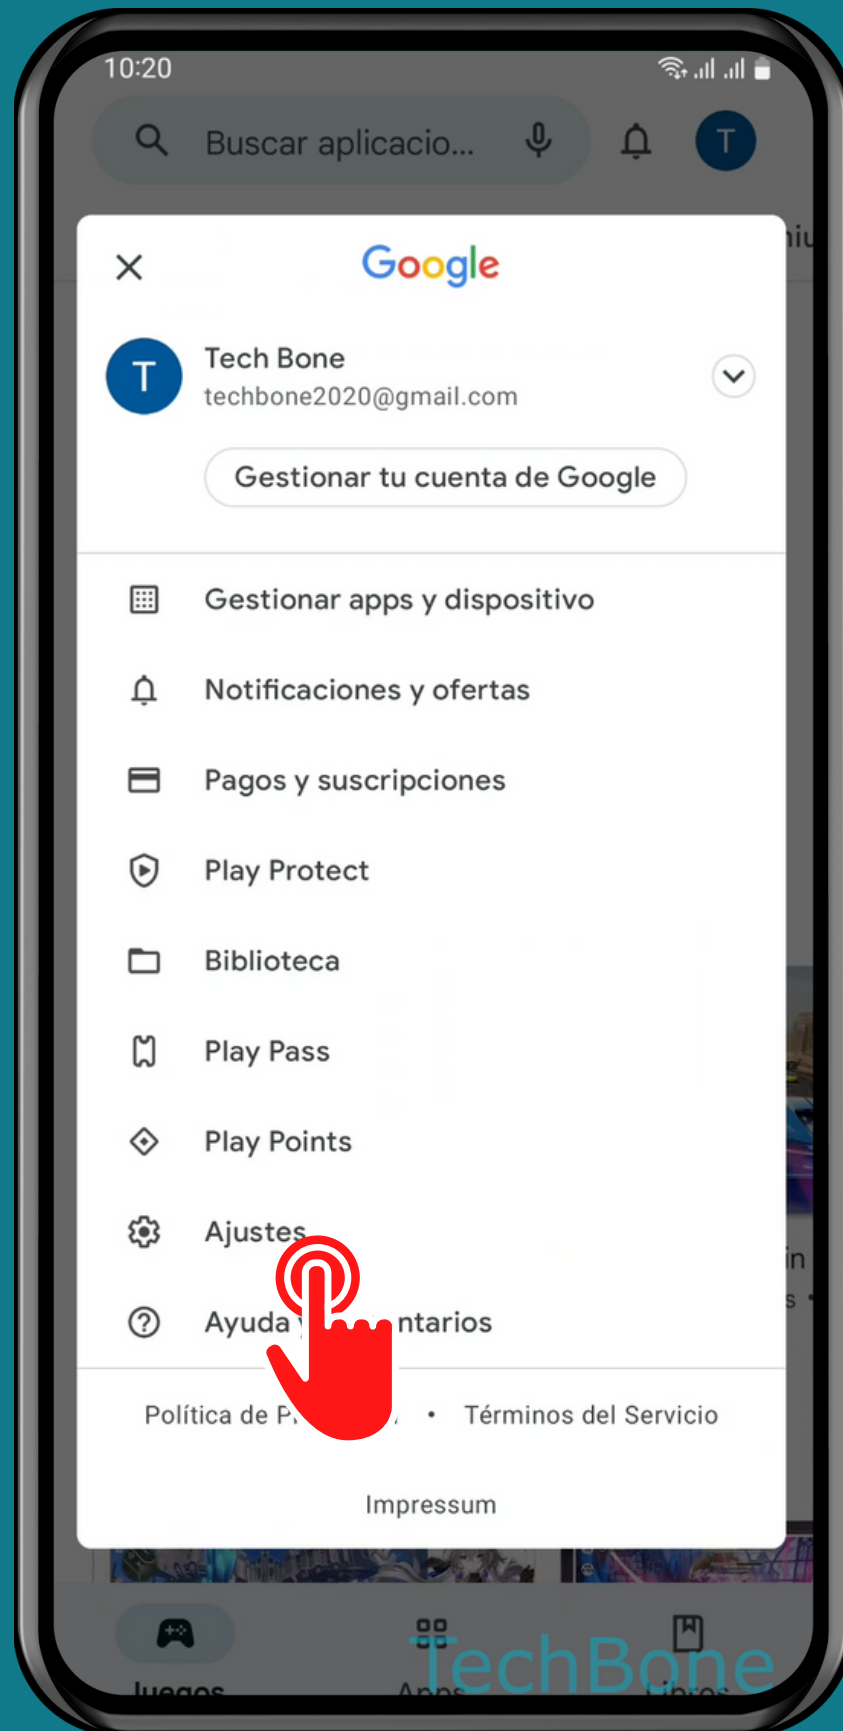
10:20

Buscar aplicacio...

T

Google

T
Tech Bone
techbone2020@gmail.com

Gestionar tu cuenta de Google

Gestionar apps y dispositivo

Notificaciones y ofertas

Pagos y suscripciones

Play Protect

Biblioteca

Play Pass

Play Points

Ajustes

Ayuda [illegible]ntarios

Política de P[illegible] • Términos del Servicio

Impressum

Juegos Apps Libros

TechBone